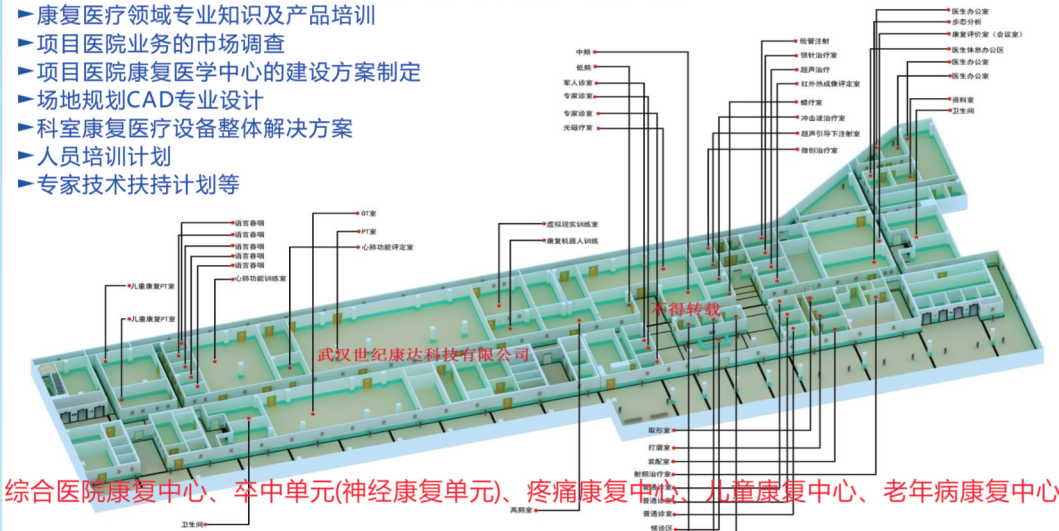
► 康复医疗领域专业知识及产品培训
► 项目医院业务的市场调查
► 项目医院康复医学中心的建设方案制定
► 场地规划CAD专业设计
► 科室康复医疗设备整体解决方案
► 人员培训计划
► 专家技术扶持计划等

语言吞咽
语言吞咽
语言吞咽
语言吞咽
语言吞咽
心肺功能训练室
儿童康复PT室
儿童康复PT室
OT室
PT室
心肺功能评定室
虚拟现实训练室
康复机器人训练
中频
低频
军人诊室
专家诊室
专家诊室
光磁疗室
眩晕注射
银针治疗室
超声治疗
红外热成像评定室
蜡疗室
冲击波治疗室
超声引导下注射室
微创治疗室
医生办公室
步态分析
康复评价室（会议室）
医生休息办公区
医生办公室
医生办公室
资料室
卫生间
不得转载
武汉世纪康达科技有限公司
取形室
打磨室
装配室
射频治疗室
普通诊室
普通诊室
普通诊室
候诊区
卫生间
高频室
综合医院康复中心、卒中单元(神经康复单元)、疼痛康复中心、儿童康复中心、老年病康复中心